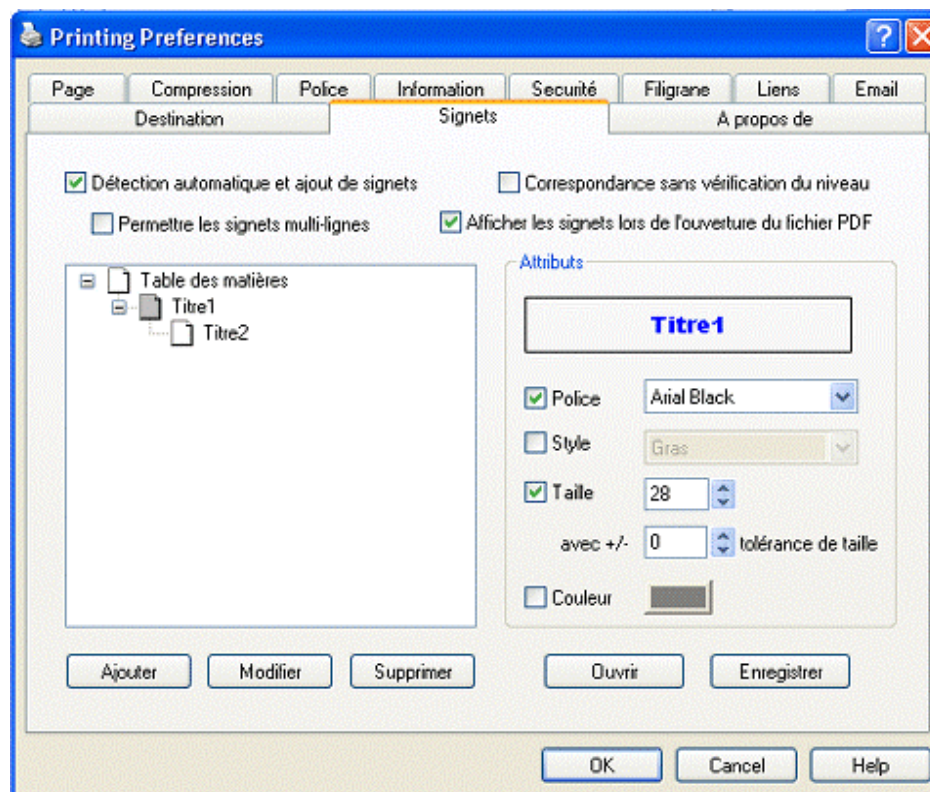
Printing Preferences

Page | Compression | Police | Information | Secuité | Filigrane | Liens | Email
Destination | Signets | A propos de

Détection automatique et ajout de signets
Correspondance sans vérification du niveau
Permettre les signets multi-lignes
Afficher les signets lors de l'ouverture du fichier PDF

Table des matières
Titre1
Titre2

Attributs
Titre1
Police
Arial Black
Style
Gras
Taille
28
avec +/-
0
tolérance de taille
Couleur

Ajouter
Modifier
Supprimer
Ouvrir
Enregistrer

OK
Cancel
Help